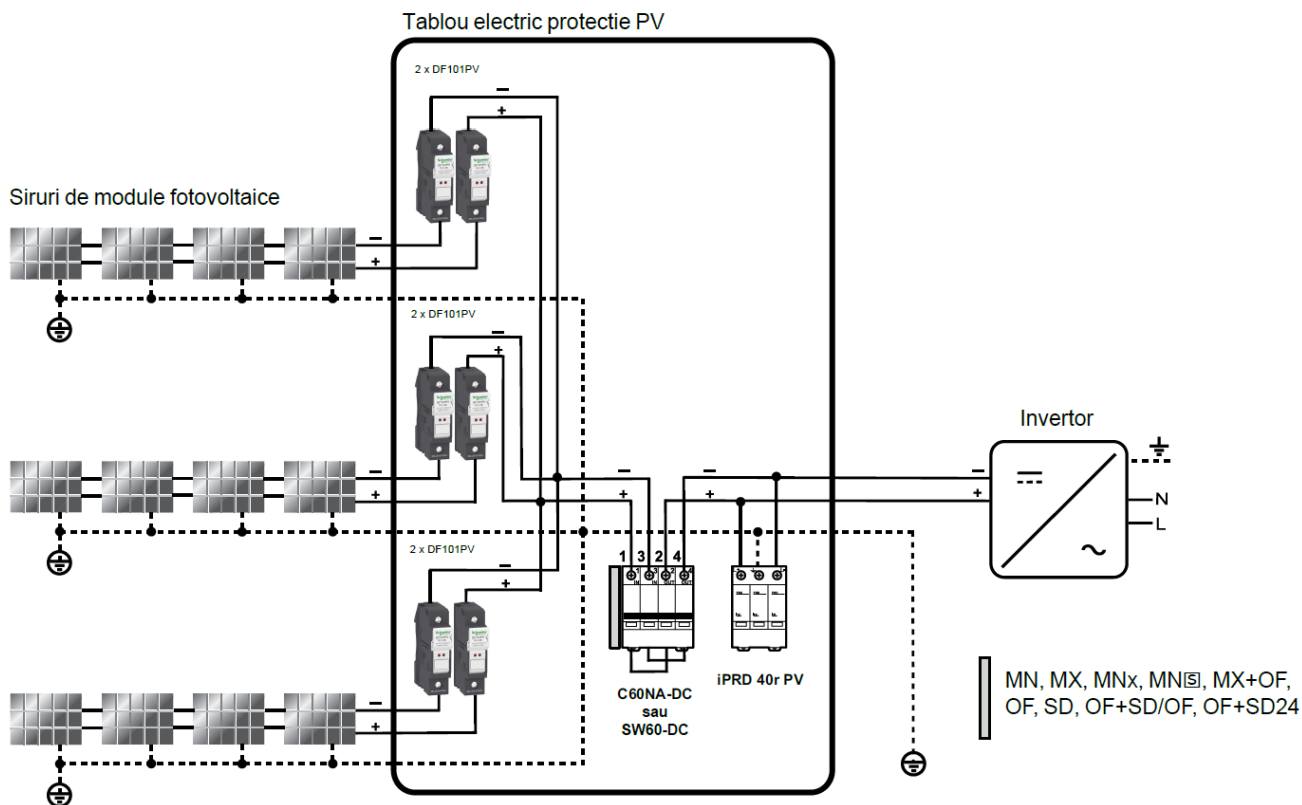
Tablou electric protectie PV

2 x DF101PV

Siruri de module fotovoltaice

2 x DF101PV

2 x DF101PV

Invertor

N
L

1 3 2 4

C60NA-DC
sau
SW60-DC

iPRD 40r PV

MN, MX, MNx, MN[S], MX+OF, OF, SD, OF+SD/OF, OF+SD24